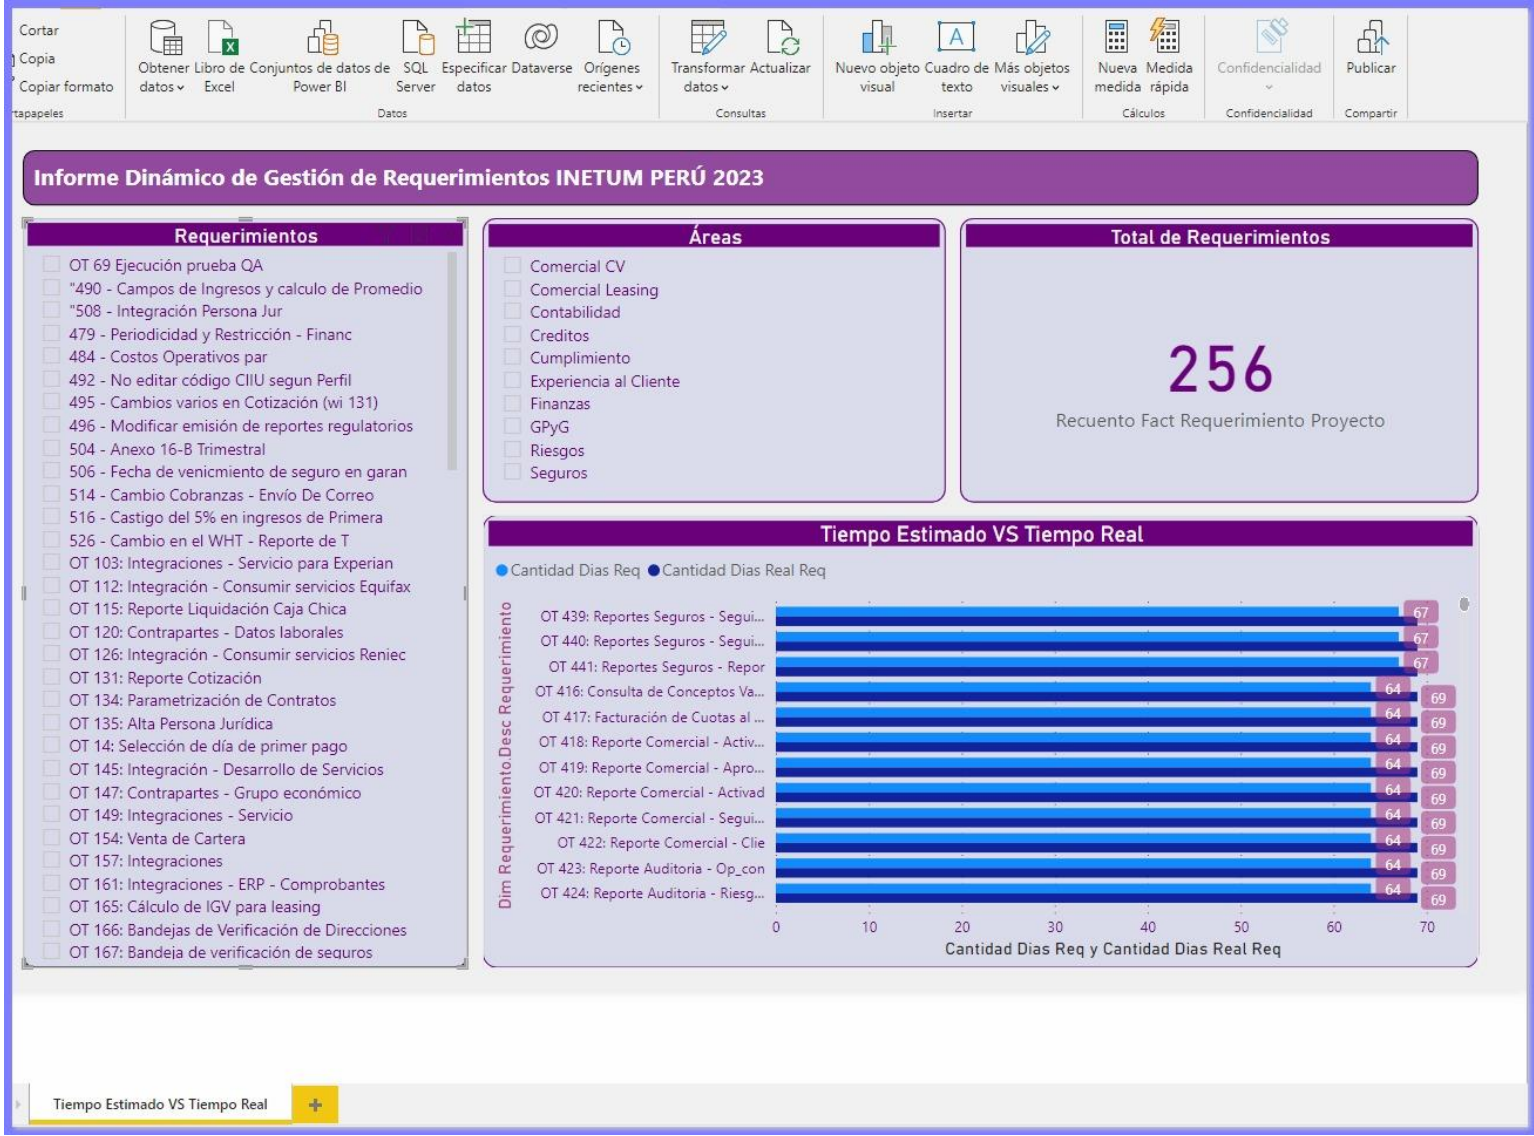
Cortar
Copia
Copiar formato
tapapeles

Obtener datos
Libro de Excel
Conjuntos de datos de Power BI
SQL Server
Especificar datos
Dataverse
Orígenes recientes
Datos

Transformar datos
Actualizar
Consultas

Nuevo objeto visual
Cuadro de texto
Más objetos visuales
Insertar

Nueva medida
Medida rápida
Cálculos

Confidencialidad
Confidencialidad

Publicar
Compartir

Informe Dinámico de Gestión de Requerimientos INETUM PERÚ 2023

Requerimientos
OT 69 Ejecución prueba QA
"490 - Campos de Ingresos y calculo de Promedio
"508 - Integración Persona Jur
479 - Periodicidad y Restricción - Financ
484 - Costos Operativos par
492 - No editar código CIIU segun Perfil
495 - Cambios varios en Cotización (wi 131)
496 - Modificar emisión de reportes regulatorios
504 - Anexo 16-B Trimestral
506 - Fecha de venicmiento de seguro en garan
514 - Cambio Cobranzas - Envío De Correo
516 - Castigo del 5% en ingresos de Primera
526 - Cambio en el WHT - Reporte de T
OT 103: Integraciones - Servicio para Experian
OT 112: Integración - Consumir servicios Equifax
OT 115: Reporte Liquidación Caja Chica
OT 120: Contrapartes - Datos laborales
OT 126: Integración - Consumir servicios Reniec
OT 131: Reporte Cotización
OT 134: Parametrización de Contratos
OT 135: Alta Persona Jurídica
OT 14: Selección de día de primer pago
OT 145: Integración - Desarrollo de Servicios
OT 147: Contrapartes - Grupo económico
OT 149: Integraciones - Servicio
OT 154: Venta de Cartera
OT 157: Integraciones
OT 161: Integraciones - ERP - Comprobantes
OT 165: Cálculo de IGV para leasing
OT 166: Bandejas de Verificación de Direcciones
OT 167: Bandeja de verificación de seguros

Áreas
Comercial CV
Comercial Leasing
Contabilidad
Creditos
Cumplimiento
Experiencia al Cliente
Finanzas
GPyG
Riesgos
Seguros

Total de Requerimientos
256
Recuento Fact Requerimiento Proyecto

Tiempo Estimado VS Tiempo Real
Cantidad Dias Req  Cantidad Dias Real Req
Dim Requerimiento.Desc Requerimiento
OT 439: Reportes Seguros - Segui... 67
OT 440: Reportes Seguros - Segui... 67
OT 441: Reportes Seguros - Repor 67
OT 416: Consulta de Conceptos Va... 64 69
OT 417: Facturación de Cuotas al ... 64 69
OT 418: Reporte Comercial - Activ... 64 69
OT 419: Reporte Comercial - Apro... 64 69
OT 420: Reporte Comercial - Activad 64 69
OT 421: Reporte Comercial - Segui... 64 69
OT 422: Reporte Comercial - Clie 64 69
OT 423: Reporte Auditoria - Op_con 64 69
OT 424: Reporte Auditoria - Riesg... 64 69
0 10 20 30 40 50 60 70
Cantidad Dias Req y Cantidad Dias Real Req

Tiempo Estimado VS Tiempo Real
+